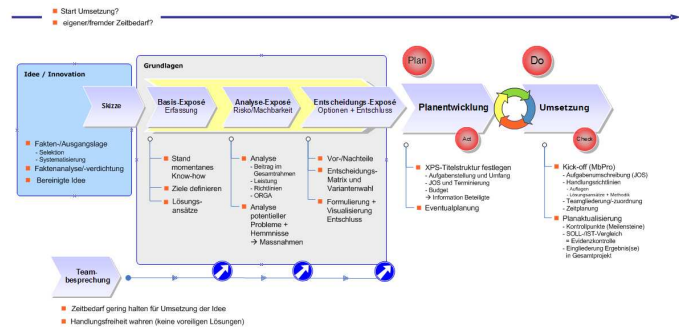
Start Umsetzung?
eigener/fremder Zeitbedarf?

Idee / Innovation

Skizze

Fakten-/Ausgangslage
- Selektion
- Systemalisierung
Faktenanalyse/-verdichtung
Bereinigte Idee

Grundlagen

Basis-Exposé
Erfassung

Analyse-Exposé
Risiko/Machbarkeit

Entscheidungs-Exposé
Optionen + Entschluss

Stand momentanes Know-how
Ziele definieren
Lösungsansätze

Analyse
- Beitrag im Gesamtrahmen
- Leistung
- Richtlinien
- ORGA
Analyse potentieller Probleme + Hemmnisse
→ Massnahmen

Vor-/Nachteile
Entscheidungs-Matrix und Variantenwahl
Formulierung + Visualisierung Entschluss

Plan

Planentwicklung

Act

XPS-Titelstruktur festlegen
- Aufgabenstellung und Umfang
- JOS und Terminierung
- Budget
→ Information Beteiligte
Eventualplanung

Do

Umsetzung

Check

Kick-off (MbPro)
- Aufgabenumschreibung (JOS)
- Handlungsrichtlinien
- Auflagen
- Lösungsansätze + Methodik
- Teamgliederung/-zuordnung
- Zeitplanung
Planaktualisierung
- Kontrollpunkte (Meilensteine)
- SOLL-/IST-Vergleich
= Evidenzkontrolle
- Eingliederung Ergebnis(se) in Gesamtprojekt

Team-besprechung

Zeitbedarf gering halten für Umsetzung der Idee
Handlungsfreiheit wahren (keine voreiligen Lösungen)